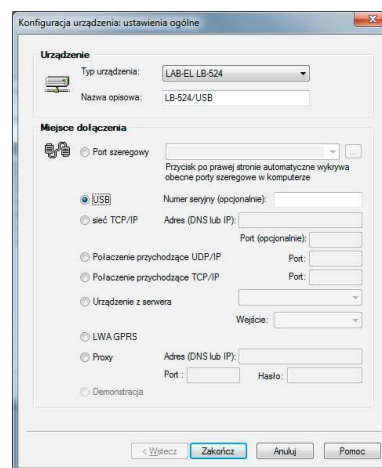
Konfiguracja urządzenia: ustawienia ogólne

Urządzenie
Typ urządzenia: LAB-EL LB-524
Nazwa opisowa: LB-524/USB

Miejsce dołączenia
Port szeregowy
...
Przycisk po prawej stronie automatyczne wykrywa obecne porty szeregowe w komputerze
USB
Numer seryjny (opcjonalnie):
sieć TCP/IP
Adres (DNS lub IP):
Port (opcjonalnie):
Połaczenie przychodzące UDP/IP
Port:
Połaczenie przychodzące TCP/IP
Port:
Urządzenie z serwera
Wejście:
LWA GPRS
Proxy
Adres (DNS lub IP):
Port :
Hasło:
Demonstracja

< Wstecz
Zakończ
Anuluj
Pomoc